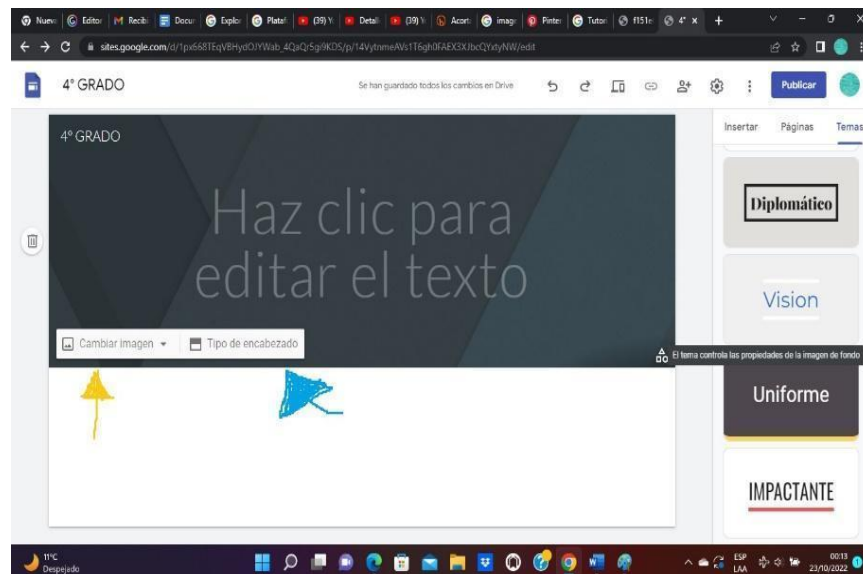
Nuev | Editor | Recibi | Docu | Explor | Platafo | (39) Y | Detall | (39) Y | Acort | image | Pinter | Tutor | f151 | 4° ×

sites.google.com/d/1px668TEqVBHydOJYWab_4QaQr5gi9KDS/p/14VytnmeAVs1T6gh0FAEX3XJbcQYxtyNW/edit

4° GRADO

Se han guardado todos los cambios en Drive

Publicar

Insertar Páginas Temas

4° GRADO

Haz clic para editar el texto

Cambiar imagen

Tipo de encabezado

El tema controla las propiedades de la imagen de fondo

Diplomático

Vision

Uniforme

IMPACTANTE

11°C Despejado

ESP LAA

00:13 23/10/2022